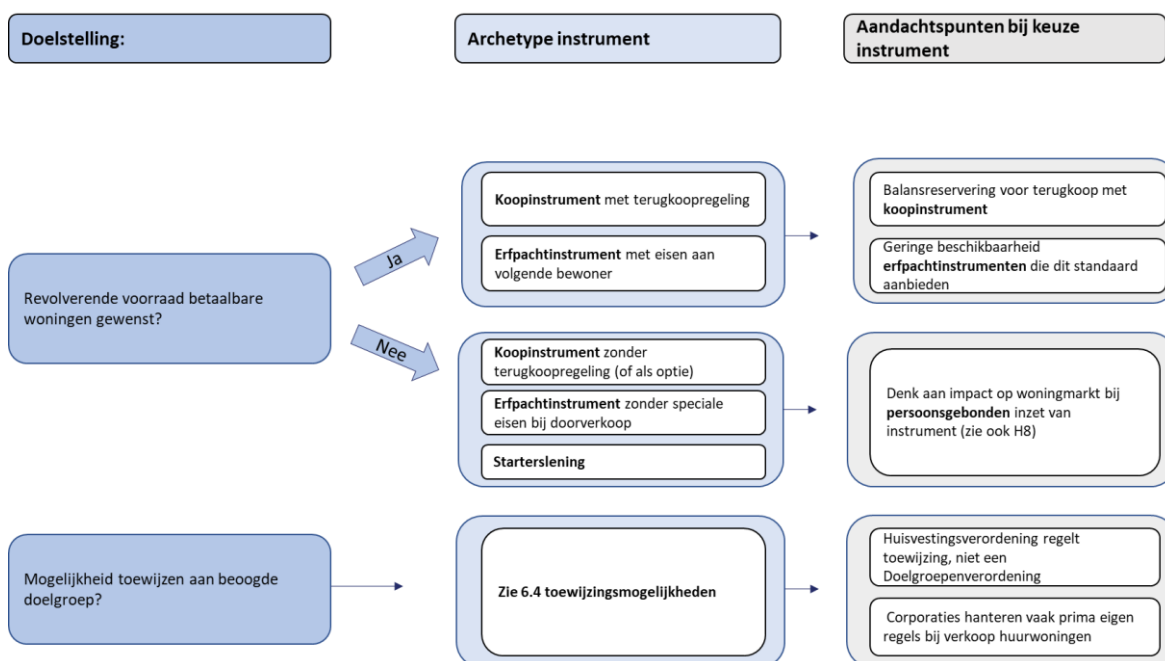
Doelstelling:

Archetype instrument

Aandachtspunten bij keuze instrument

Revolverende voorraad betaalbare woningen gewenst?

Ja

Koopinstrument met terugkoopregeling

Erfpachtinstrument met eisen aan volgende bewoner

Balansreservering voor terugkoop met koopinstrument

Geringe beschikbaarheid erfpachtinstrumenten die dit standaard aanbieden

Nee

Koopinstrument zonder terugkoopregeling (of als optie)

Erfpachtinstrument zonder speciale eisen bij doorverkoop

Starterslening

Denk aan impact op woningmarkt bij persoonsgebonden inzet van instrument (zie ook H8)

Mogelijkheid toewijzen aan beoogde doelgroep?

Zie 6.4 toewijzingsmogelijkheden

Huisvestingsverordening regelt toewijzing, niet een Doelgroepenverordening

Corporaties hanteren vaak prima eigen regels bij verkoop huurwoningen